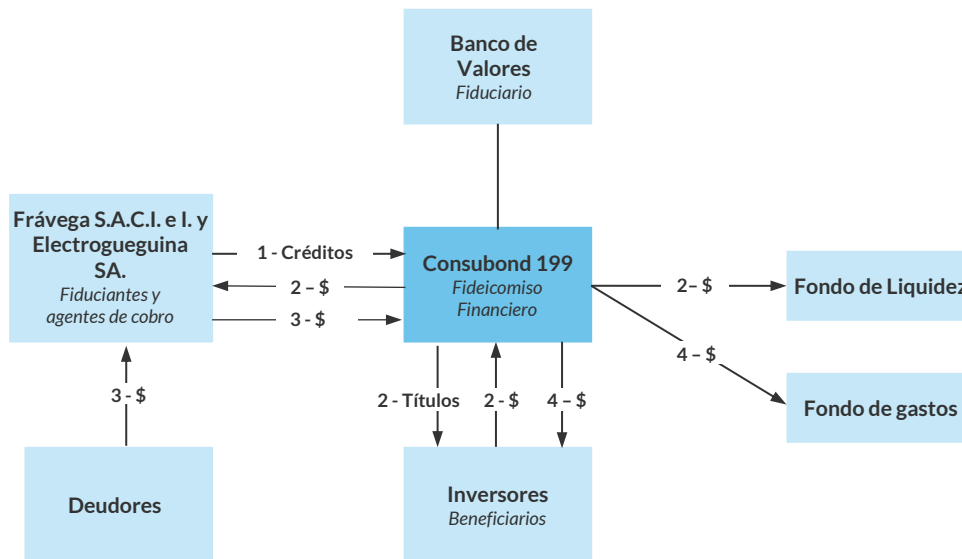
Banco de Valores
Fiduciario

Frávega S.A.C.I. e I. y Electrogueguina SA.
Fiduciantes y agentes de cobro

1 - Créditos
2 – $
3 - $

Consubond 199
Fideicomiso Financiero

2– $
Fondo de Liquidez

4 – $
Fondo de gastos

3 - $

2 - Títulos
2 - $
4 – $

Deudores

Inversores
Beneficiarios